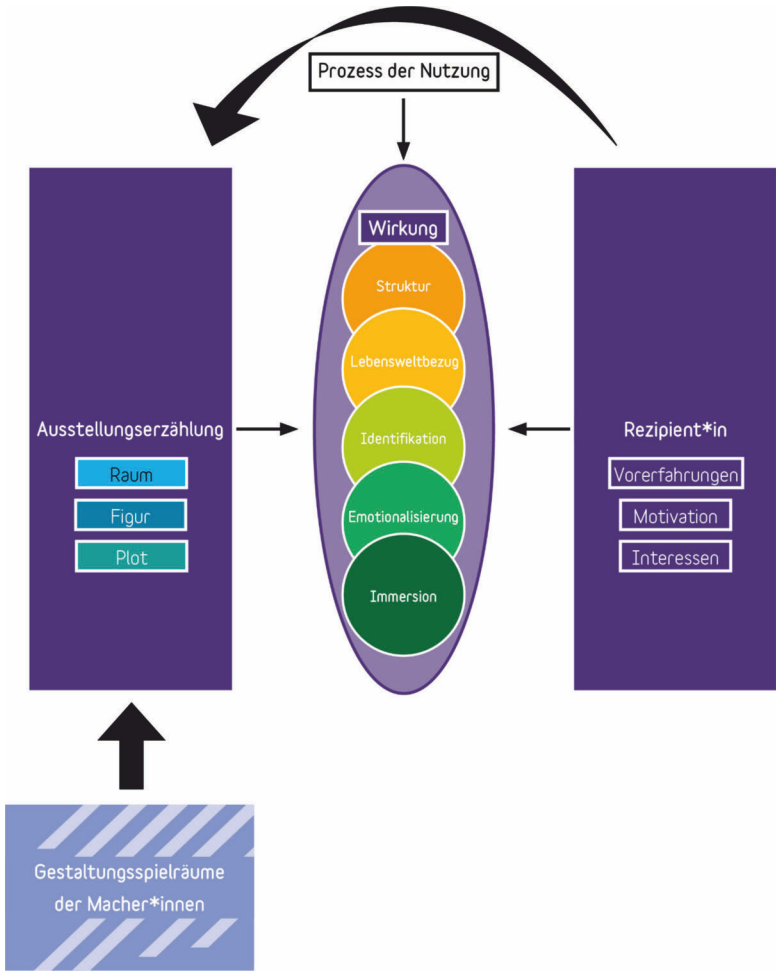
Prozess der Nutzung

Wirkung

Struktur

Lebensweltbezug

Identifikation

Emotionalisierung

Immersion

Ausstellungserzählung

Raum

Figur

Plot

Rezipient*in

Vorerfahrungen

Motivation

Interessen

Gestaltungsspielräume der Macher*innen